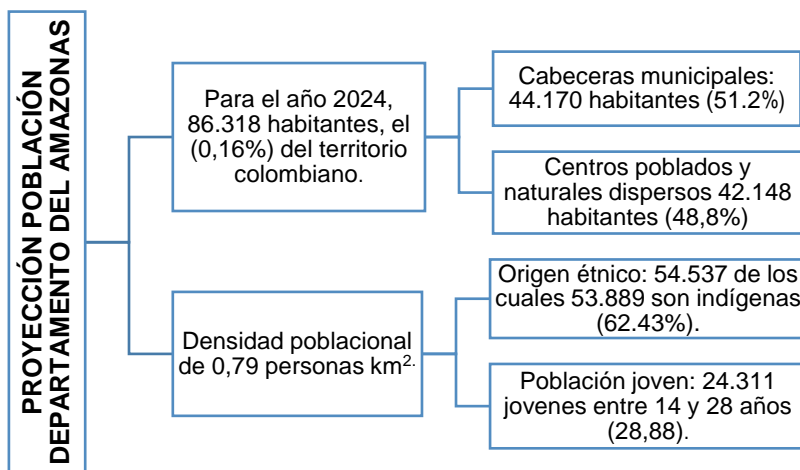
PROYECCIÓN POBLACIÓN DEPARTAMENTO DEL AMAZONAS

Para el año 2024, 86.318 habitantes, el (0,16%) del territorio colombiano.

Cabeceras municipales: 44.170 habitantes (51.2%)

Centros poblados y naturales dispersos 42.148 habitantes (48,8%)

Densidad poblacional de 0,79 personas km$^{2.}$

Origen étnico: 54.537 de los cuales 53.889 son indígenas (62.43%).

Población joven: 24.311 jovenes entre 14 y 28 años (28,88).